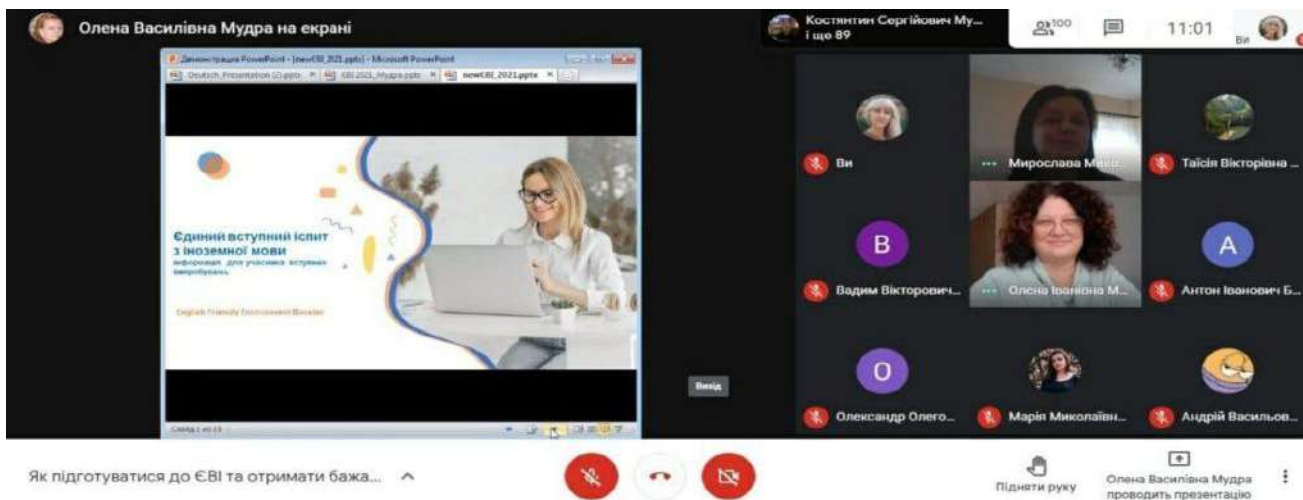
Олена Василівна Мудра на екрані

Костянтин Сергійович Му... і ще 89

100

11:01

Ви

Демонстрація PowerPoint - [newЄВІ_2021.pptx] - Microsoft PowerPoint

Deutsch_Presentation (2).pptx

ЄВІ 2021_Мудра.pptx

newЄВІ_2021.pptx

Єдиний вступний іспит з іноземної мови

інформація для учасника вступних випробувань

English Friendly Environment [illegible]

Слайд 1 из 13

Вихід

Ви

Мирослава Мико...

Таїсія Вікторівна ...

B

Вадим Вікторович...

Олена Іванівна М...

A

Антон Іванович Б...

O

Олександр Олего...

Марія Миколаївн...

Андрій Васильов...

Як підготуватися до ЄВІ та отримати бажа...

Підняти руку

Олена Василівна Мудра проводить презентацію